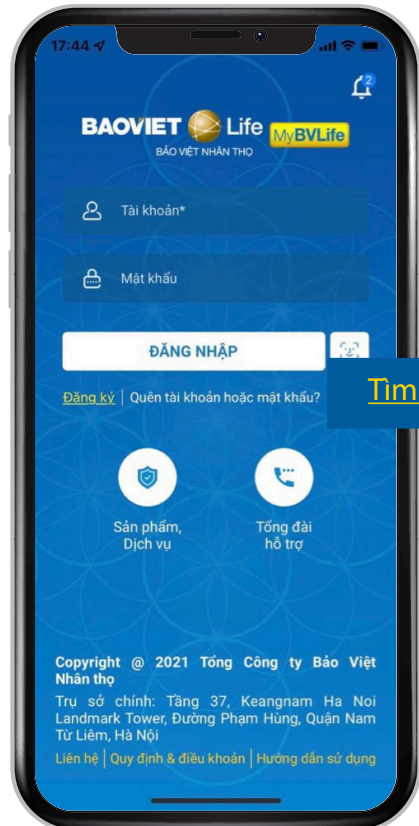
17:44

2

BAOVIET Life MyBVLife
BẢO VIỆT NHÂN THỌ

Tài khoản*

Mật khẩu

ĐĂNG NHẬP

Đăng ký | Quên tài khoản hoặc mật khẩu?

Tìm

Sản phẩm, Dịch vụ

Tổng đài hỗ trợ

Copyright @ 2021 Tổng Công ty Bảo Việt Nhân thọ

Trụ sở chính: Tầng 37, Keangnam Ha Noi Landmark Tower, Đường Phạm Hùng, Quận Nam Từ Liêm, Hà Nội

Liên hệ | Quy định & điều khoản | Hướng dẫn sử dụng